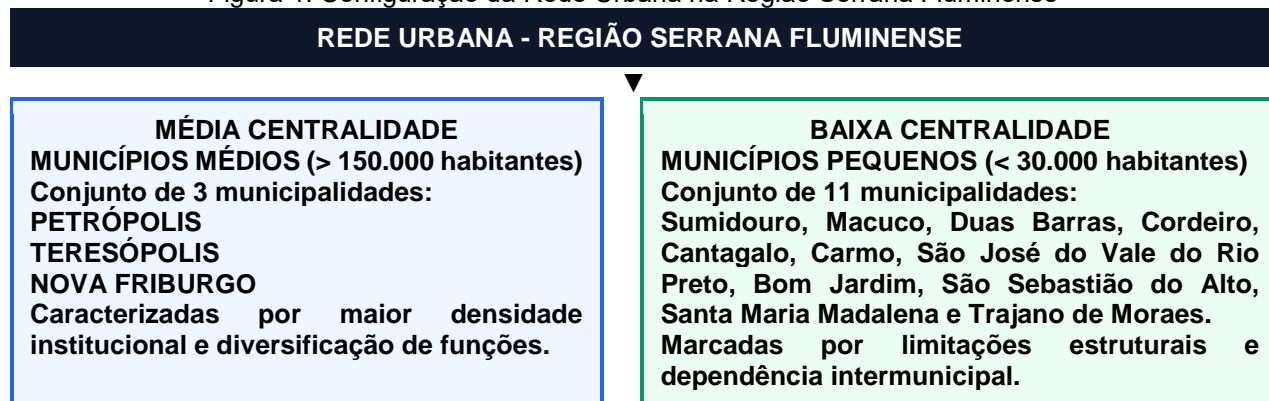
Figura 1. Configuração da Rede Urbana na Região Serrana Fluminense

REDE URBANA - REGIÃO SERRANA FLUMINENSE

MÉDIA CENTRALIDADE
MUNICÍPIOS MÉDIOS (> 150.000 habitantes)
Conjunto de 3 municipalidades:
PETRÓPOLIS
TERESÓPOLIS
NOVA FRIBURGO
Caracterizadas por maior densidade institucional e diversificação de funções.

BAIXA CENTRALIDADE
MUNICÍPIOS PEQUENOS (< 30.000 habitantes)
Conjunto de 11 municipalidades:
Sumidouro, Macuco, Duas Barras, Cordeiro, Cantagalo, Carmo, São José do Vale do Rio Preto, Bom Jardim, São Sebastião do Alto, Santa Maria Madalena e Trajano de Moraes.
Marcadas por limitações estruturais e dependência intermunicipal.